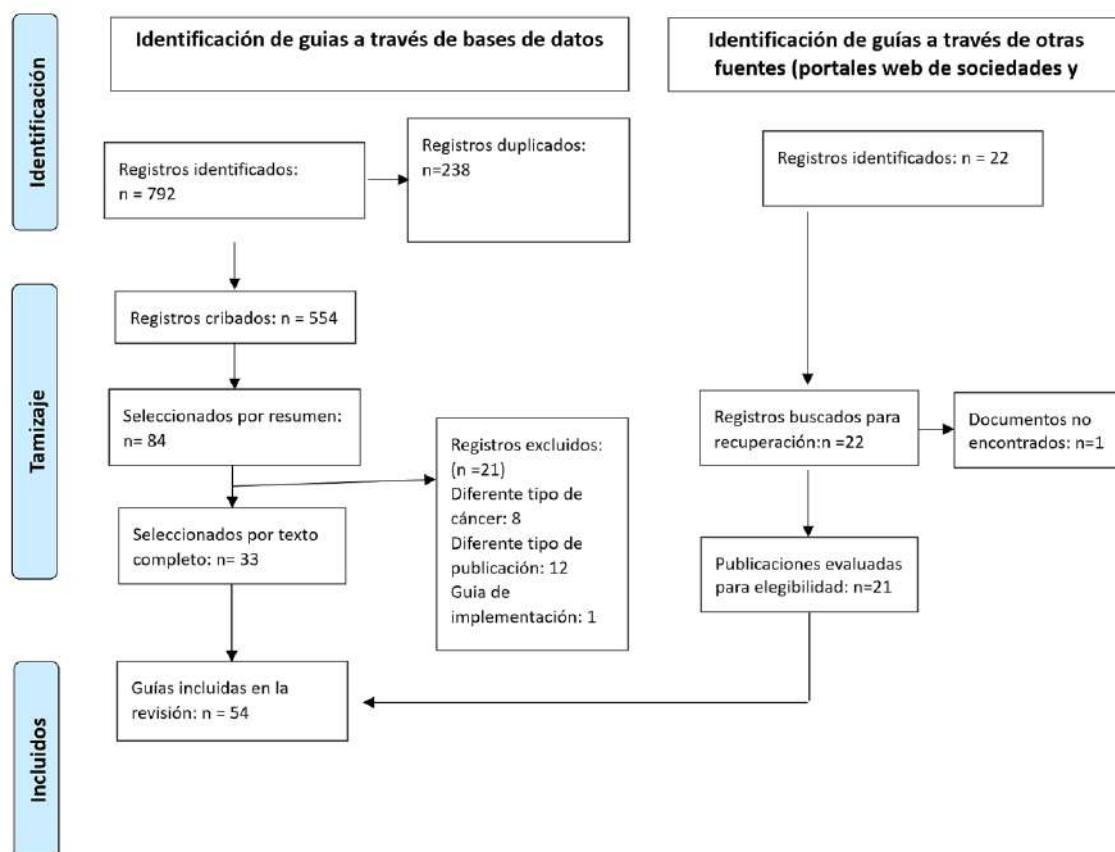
Identificación

Identificación de guias a través de bases de datos

Identificación de guías a través de otras fuentes (portales web de sociedades y

Registros identificados: n = 792

Registros duplicados: n=238

Registros identificados: n = 22

Tamizaje

Registros cribados: n = 554

Seleccionados por resumen: n= 84

Registros excluidos: (n =21) Diferente tipo de cáncer: 8 Diferente tipo de publicación: 12 Guia de implementación: 1

Seleccionados por texto completo: n= 33

Registros buscados para recuperación:n =22

Documentos no encontrados: n=1

Publicaciones evaluadas para elegibilidad: n=21

Incluidos

Guías incluidas en la revisión: n = 54